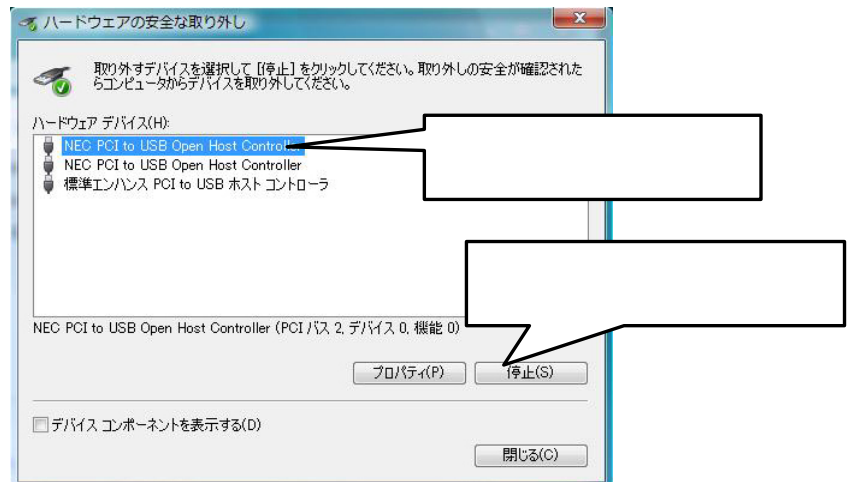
ハードウェアの安全な取り外し

取り外すデバイスを選択して [停止] をクリックしてください。取り外しの安全が確認されたらコンピュータからデバイスを取り外してください。

ハードウェア デバイス(H):

NEC PCI to USB Open Host Controll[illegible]
NEC PCI to USB Open Host Controller
標準エンハンス PCI to USB ホスト コントローラ

NEC PCI to USB Open Host Controller (PCI バス 2, デバイス 0, 機能 0)

プロパティ(P)
停止(S)

デバイス コンポーネントを表示する(D)

閉じる(C)